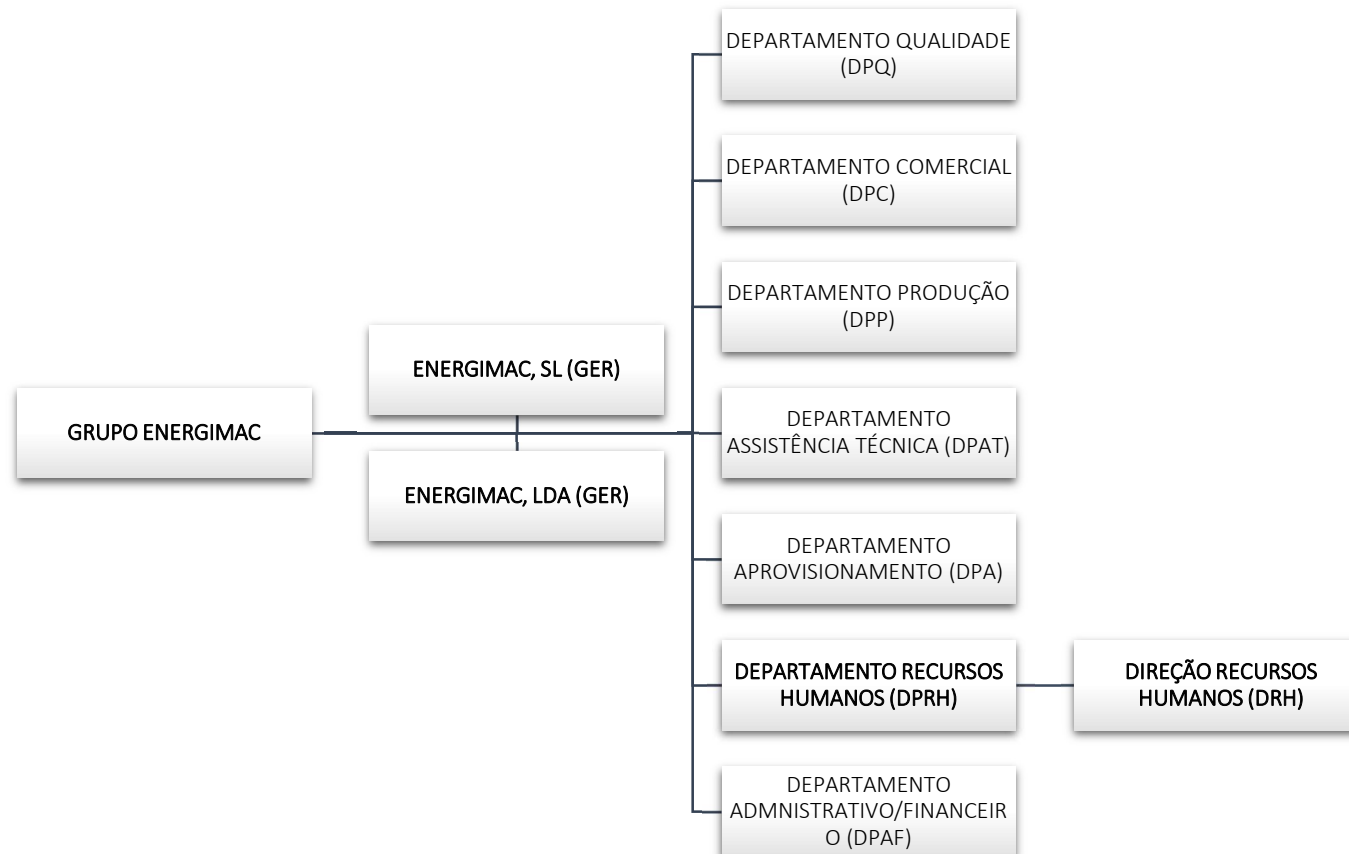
GRUPO ENERGIMAC

ENERGIMAC, SL (GER)

ENERGIMAC, LDA (GER)

DEPARTAMENTO QUALIDADE (DPQ)

DEPARTAMENTO COMERCIAL (DPC)

DEPARTAMENTO PRODUÇÃO (DPP)

DEPARTAMENTO ASSISTÊNCIA TÉCNICA (DPAT)

DEPARTAMENTO APROVISIONAMENTO (DPA)

DEPARTAMENTO RECURSOS HUMANOS (DPRH)

DIREÇÃO RECURSOS HUMANOS (DRH)

DEPARTAMENTO ADMNISTRATIVO/FINANCEIRO (DPAF)